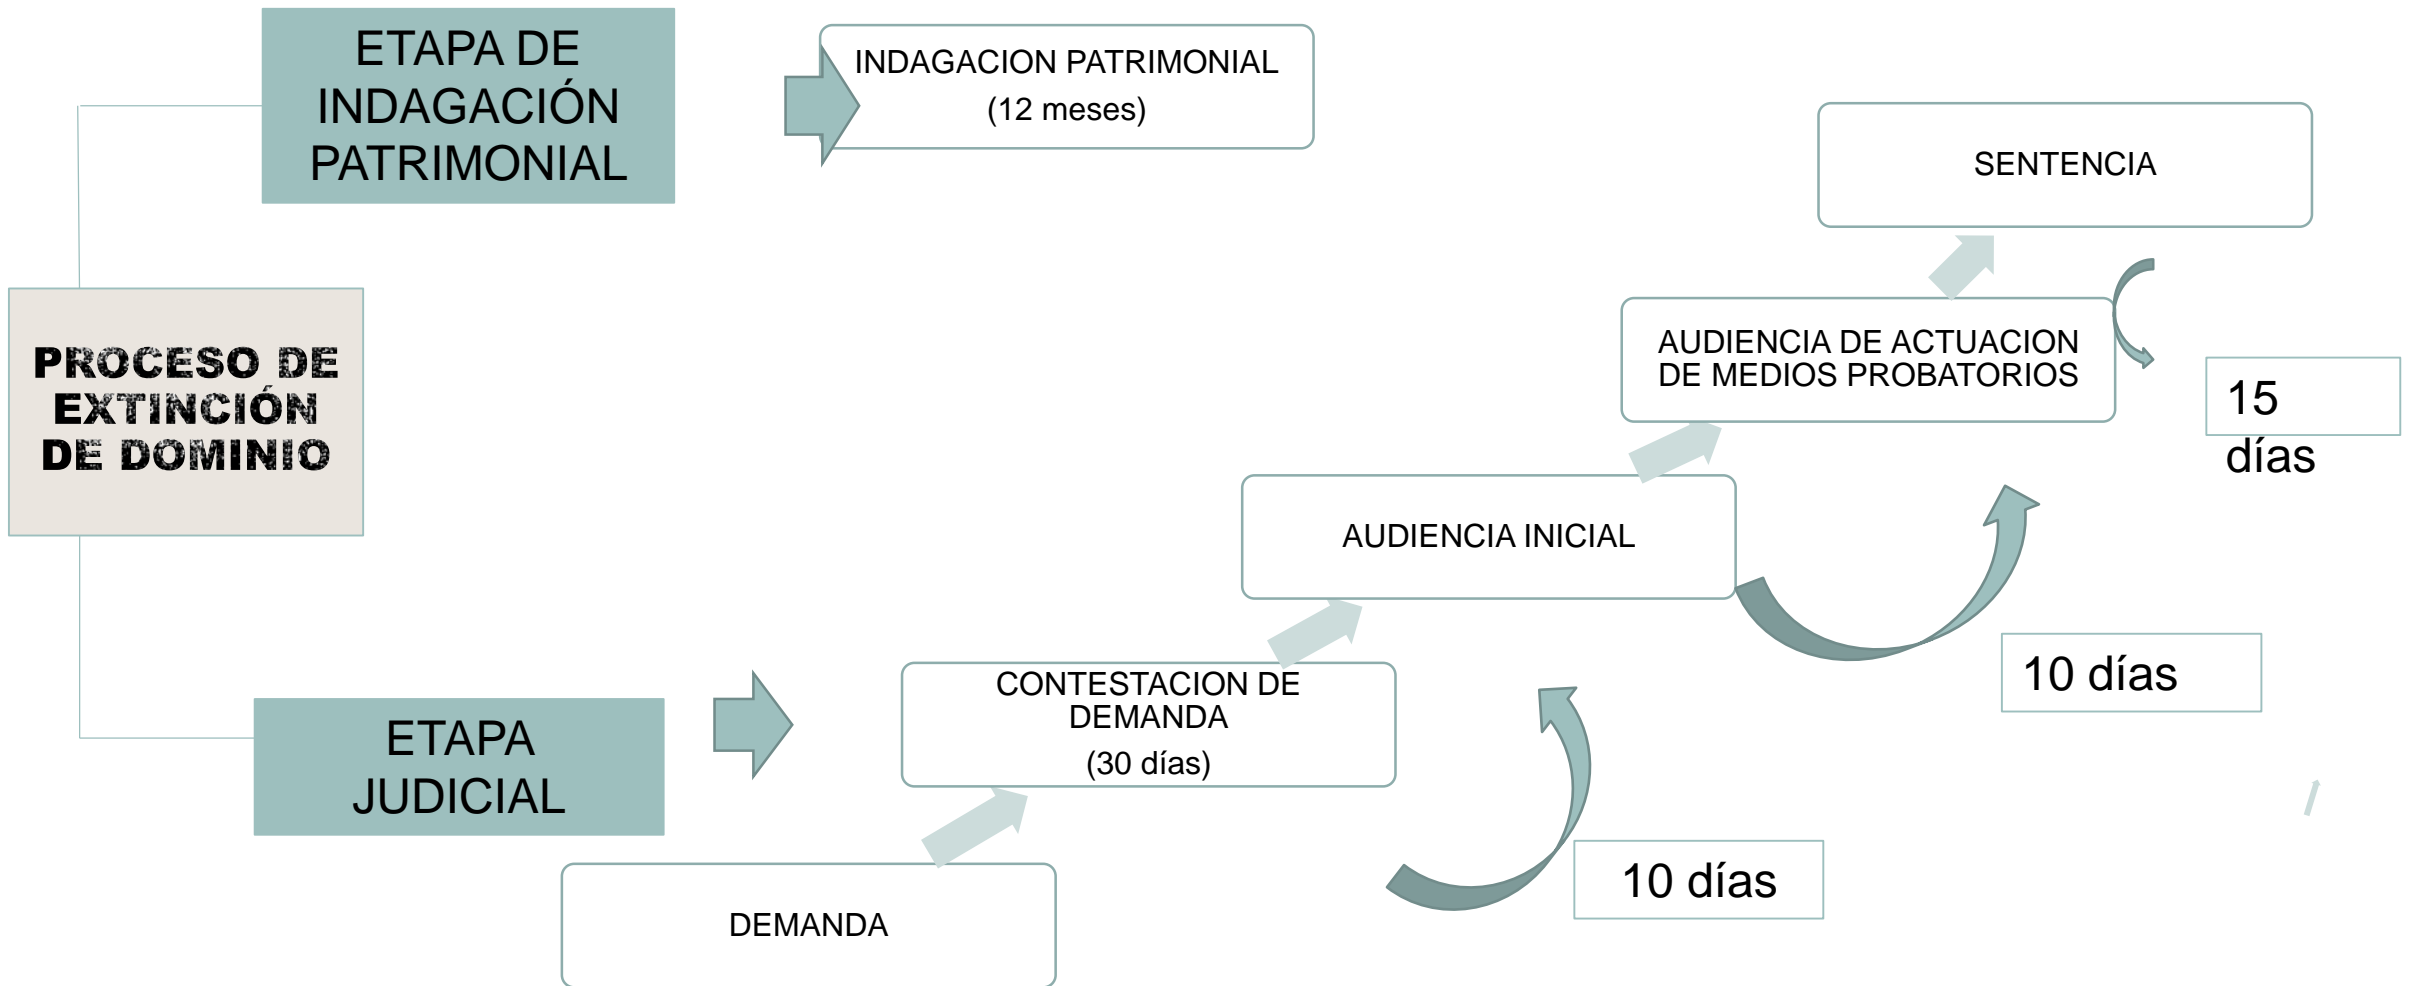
ETAPA DE INDAGACIÓN PATRIMONIAL

INDAGACION PATRIMONIAL
(12 meses)

SENTENCIA

PROCESO DE EXTINCIÓN DE DOMINIO

AUDIENCIA DE ACTUACION DE MEDIOS PROBATORIOS

15 días

AUDIENCIA INICIAL

10 días

ETAPA JUDICIAL

CONTESTACION DE DEMANDA
(30 días)

10 días

DEMANDA